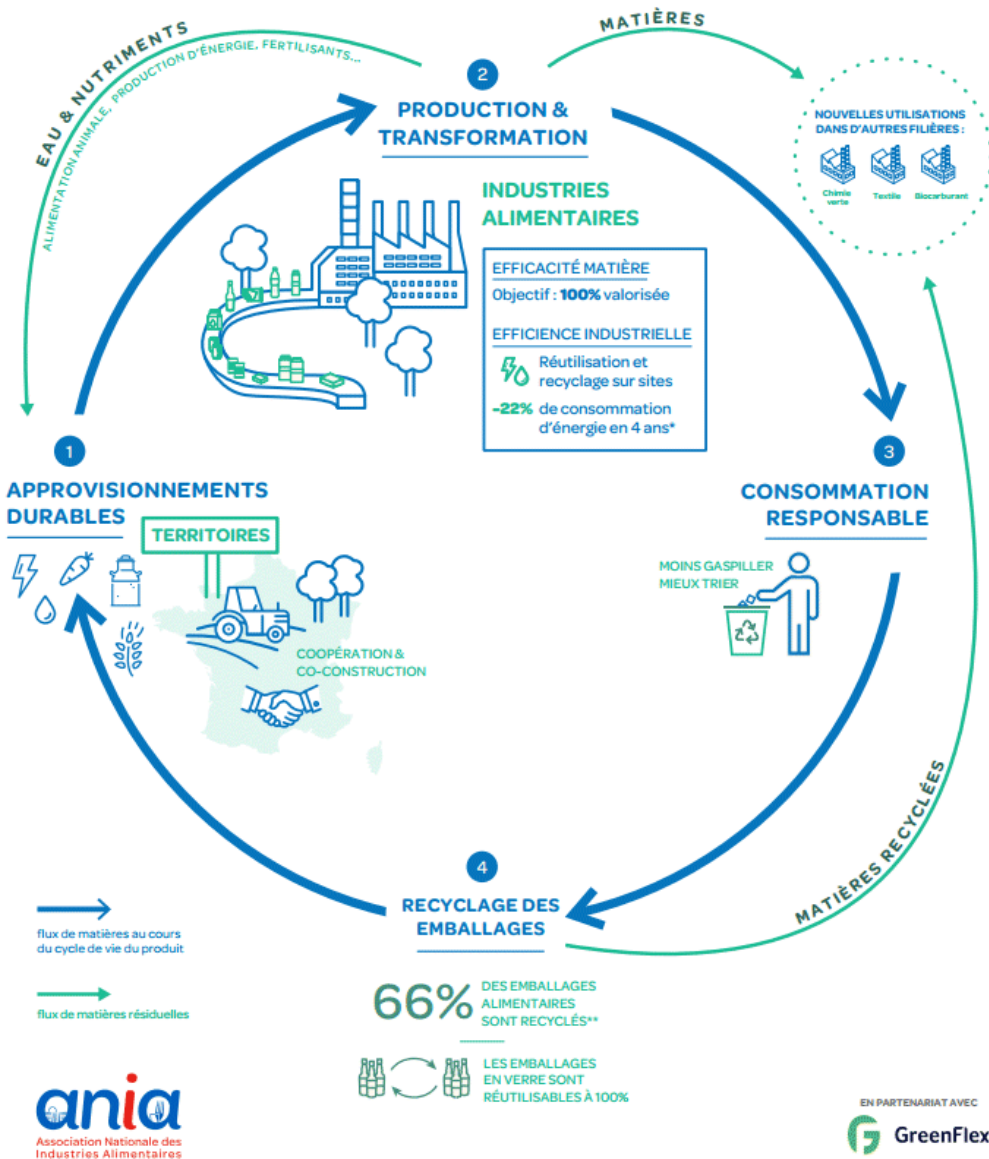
EAU & NUTRIMENTS
ALIMENTATION ANIMALE, PRODUCTION D'ÉNERGIE, FERTILISANTS...

MATIÈRES

2
PRODUCTION & TRANSFORMATION

NOUVELLES UTILISATIONS DANS D'AUTRES FILIÈRES :
Chimie verte
Textile
Biocarburant

INDUSTRIES ALIMENTAIRES

EFFICACITÉ MATIÈRE
Objectif : 100% valorisée

EFFICIENCE INDUSTRIELLE
Réutilisation et recyclage sur sites
-22% de consommation d'énergie en 4 ans*

1
APPROVISIONNEMENTS DURABLES

TERRITOIRES

COOPÉRATION & CO-CONSTRUCTION

3
CONSOMMATION RESPONSABLE

MOINS GASPILLER
MIEUX TRIER

MATIÈRES RECYCLÉES

4
RECYCLAGE DES EMBALLAGES

66% DES EMBALLAGES ALIMENTAIRES SONT RECYCLÉS**

LES EMBALLAGES EN VERRE SONT RÉUTILISABLES À 100%

flux de matières au cours du cycle de vie du produit

flux de matières résiduelles

ania
Association Nationale des Industries Alimentaires

EN PARTENARIAT AVEC
GreenFlex